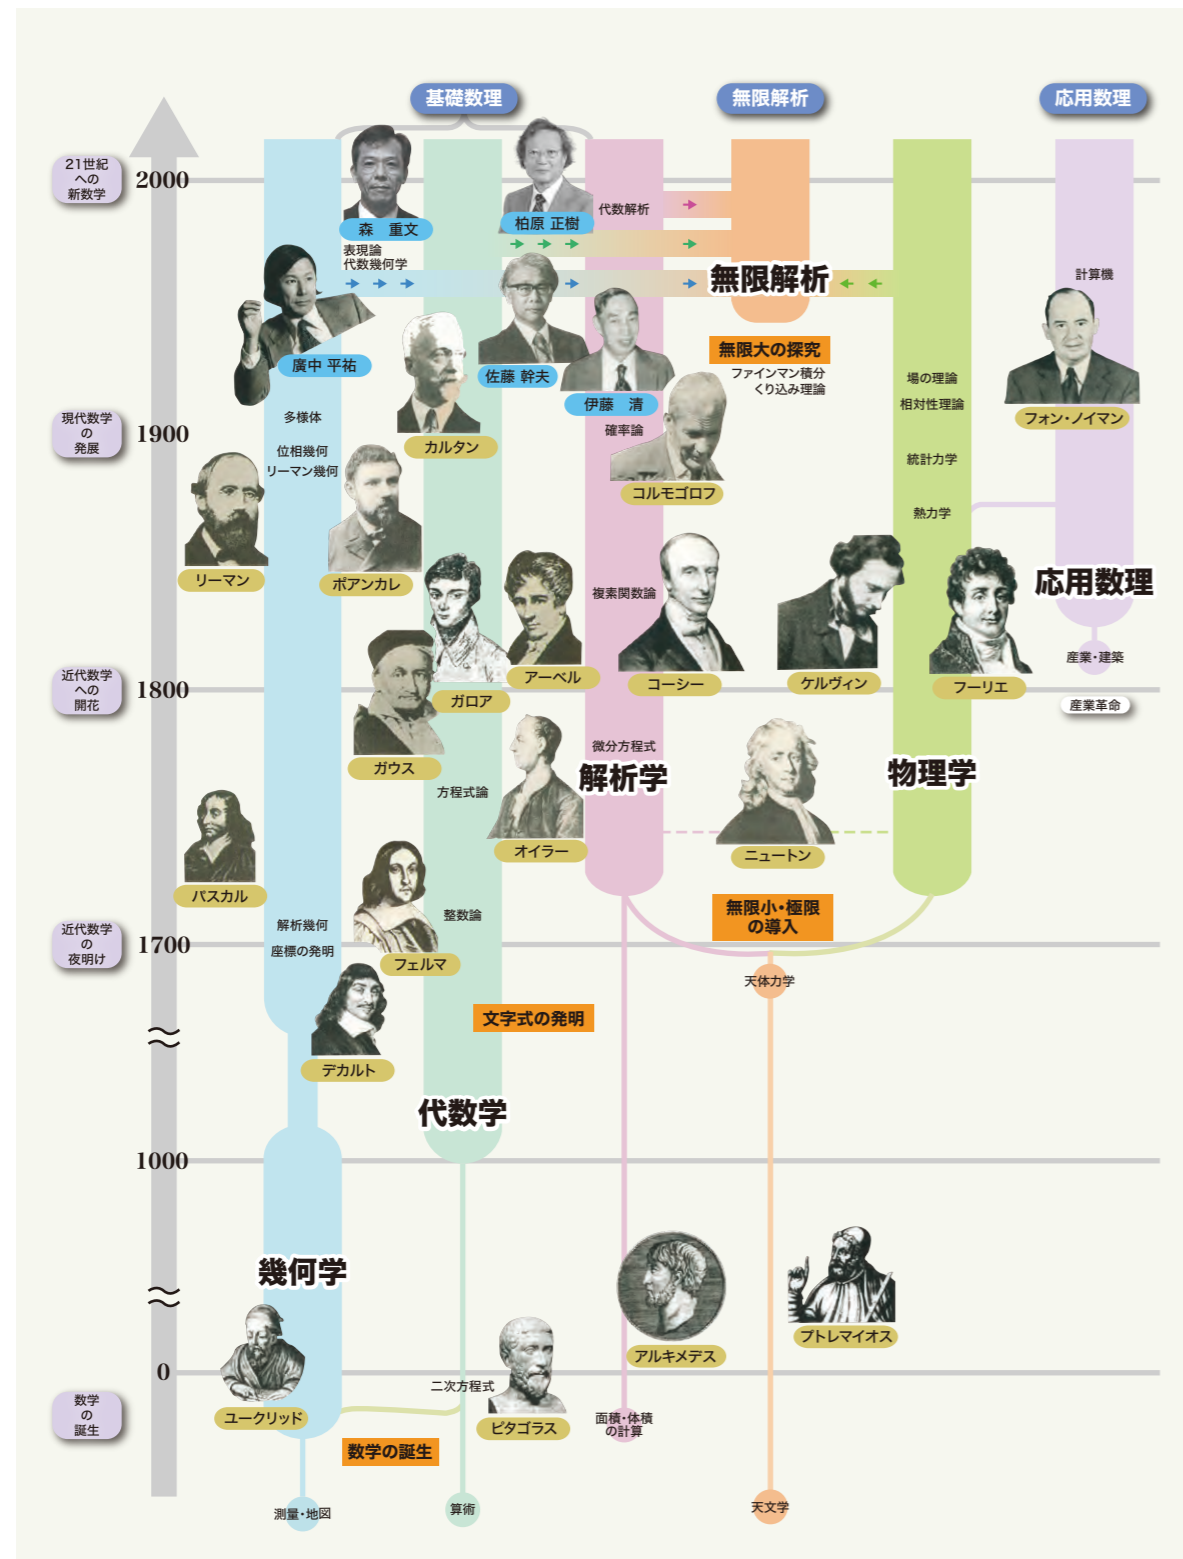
基礎数理

無限解析

応用数理

21世紀への新数学

2000

森 重文

表現論

代数幾何学

柏原 正樹

代数解析

無限解析

計算機

廣中 平祐

佐藤 幹夫

伊藤 清

無限大の探究

ファインマン積分

くり込み理論

場の理論

相対性理論

フォン・ノイマン

現代数学の発展

1900

多様体

位相幾何

リーマン幾何

カルタン

確率論

コルモゴロフ

統計力学

熱力学

リーマン

ポアンカレ

応用数理

複素関数論

産業・建築

アーベル

コーシー

ケルヴィン

フーリエ

近代数学への開花

1800

ガロア

産業革命

ガウス

微分方程式

解析学

物理学

方程式論

オイラー

ニュートン

パスカル

整数論

無限小・極限の導入

近代数学の夜明け

1700

解析幾何

座標の発明

フェルマ

天体力学

文字式の発明

デカルト

代数学

1000

幾何学

プトレマイオス

アルキメデス

0

二次方程式

ユークリッド

ピタゴラス

面積・体積の計算

数学の誕生

数学の誕生

測量・地図

算術

天文学